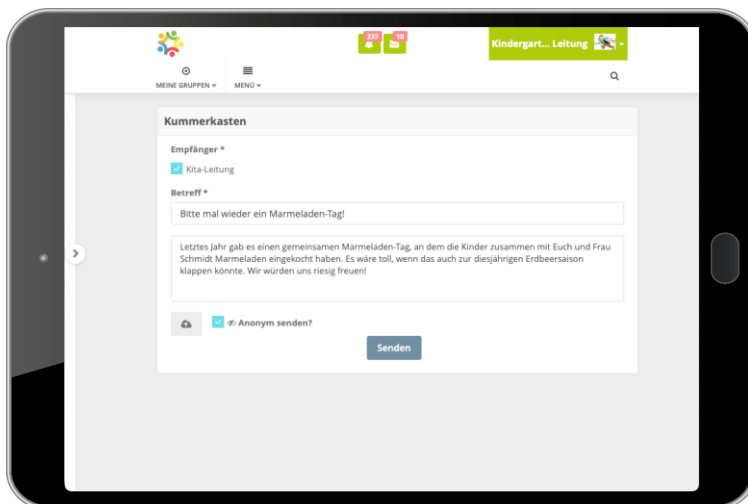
227 19

Kindergart... Leitung

MEINE GRUPPEN MENÜ

Kummerkasten

Empfänger *

Kita-Leitung

Betreff *

Bitte mal wieder ein Marmeladen-Tag!

Letztes Jahr gab es einen gemeinsamen Marmeladen-Tag, an dem die Kinder zusammen mit Euch und Frau Schmidt Marmeladen eingekocht haben. Es wäre toll, wenn das auch zur diesjährigen Erdbeersaison klappen könnte. Wir würden uns riesig freuen!

Anonym senden?

Senden